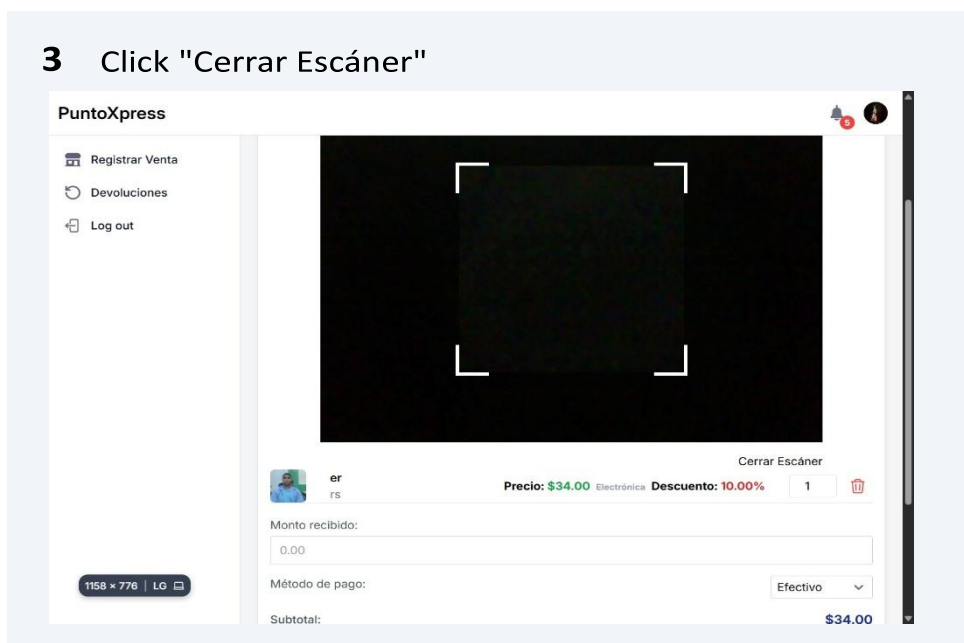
3 Click "Cerrar Escáner"

PuntoXpress

5

Registrar Venta

Devoluciones

Log out

Cerrar Escáner

er
rs

Precio: $34.00 Electrónica Descuento: 10.00%

1

Monto recibido:

0.00

1158 × 776 | LG

Método de pago:

Efectivo

Subtotal:

$34.00